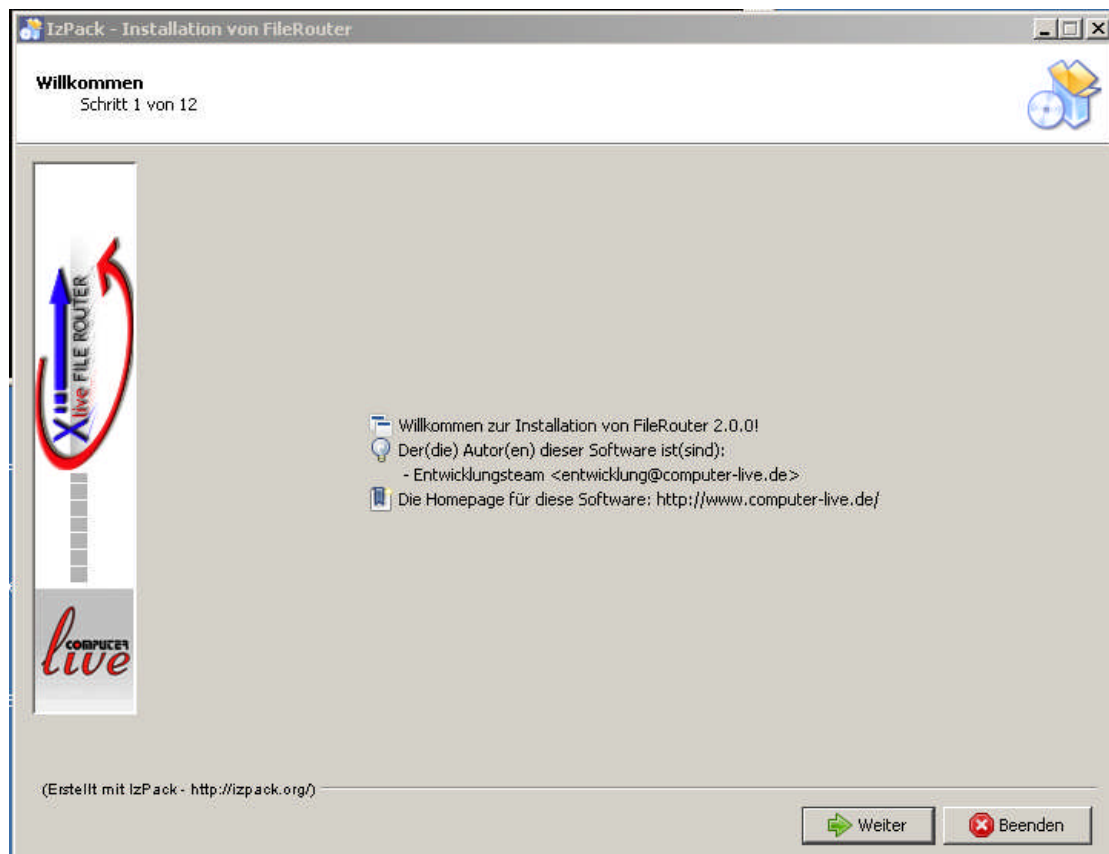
IzPack - Installation von FileRouter

Willkommen
Schritt 1 von 12

X live FILE ROUTER

computer live

Willkommen zur Installation von FileRouter 2.0.0!
Der(die) Autor(en) dieser Software ist(sind):
- Entwicklungsteam <entwicklung@computer-live.de>
Die Homepage für diese Software: http://www.computer-live.de/

(Erstellt mit IzPack - http://izpack.org/)

Weiter
Beenden